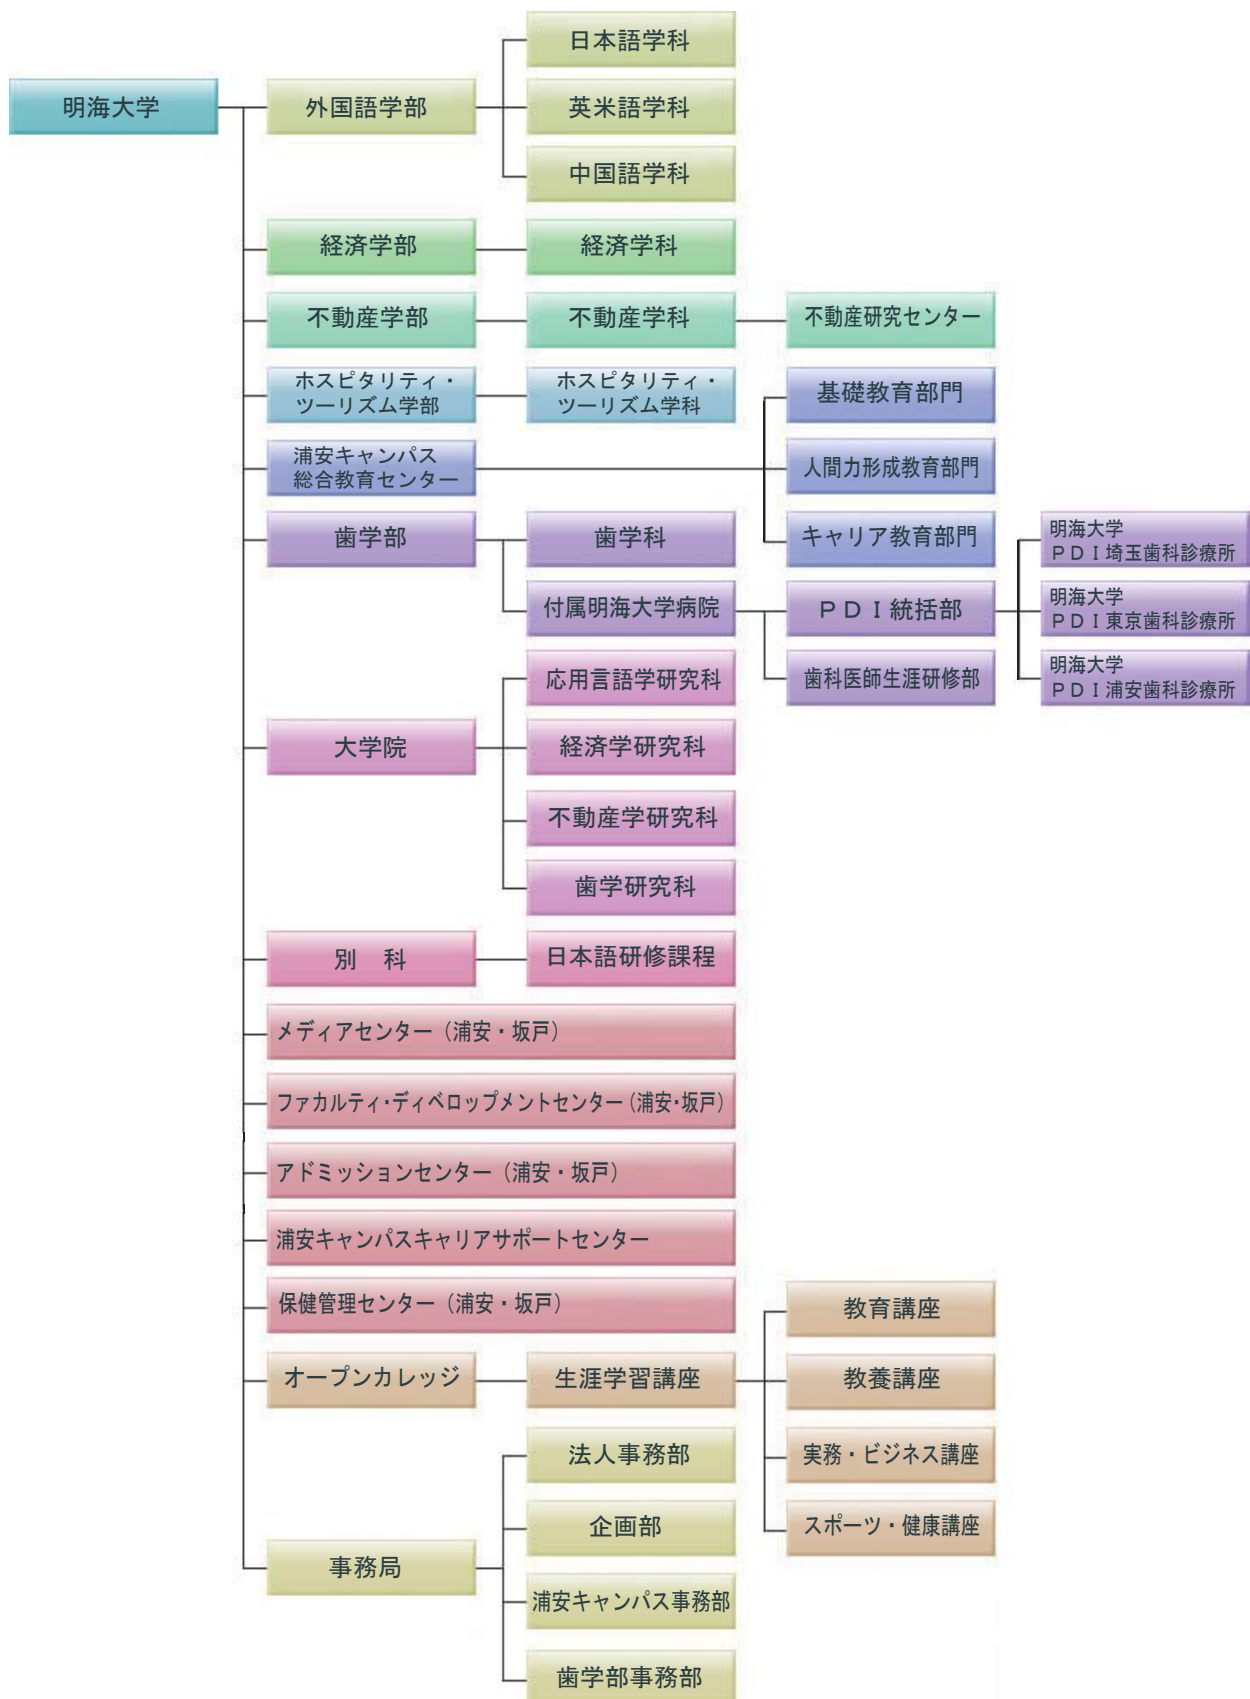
明海大学

外国語学部

日本語学科

英米語学科

中国語学科

経済学部

経済学科

不動産学部

不動産学科

不動産研究センター

ホスピタリティ・ツーリズム学部

ホスピタリティ・ツーリズム学科

基礎教育部門

浦安キャンパス総合教育センター

人間力形成教育部門

歯学部

歯学科

キャリア教育部門

明海大学 ＰＤＩ埼玉歯科診療所

付属明海大学病院

ＰＤＩ統括部

明海大学 ＰＤＩ東京歯科診療所

応用言語学研究科

歯科医師生涯研修部

明海大学 ＰＤＩ浦安歯科診療所

大学院

経済学研究科

不動産学研究科

歯学研究科

別　科

日本語研修課程

メディアセンター（浦安・坂戸）

ファカルティ・ディベロップメントセンター（浦安・坂戸）

アドミッションセンター（浦安・坂戸）

浦安キャンパスキャリアサポートセンター

保健管理センター（浦安・坂戸）

教育講座

オープンカレッジ

生涯学習講座

教養講座

法人事務部

実務・ビジネス講座

企画部

スポーツ・健康講座

事務局

浦安キャンパス事務部

歯学部事務部